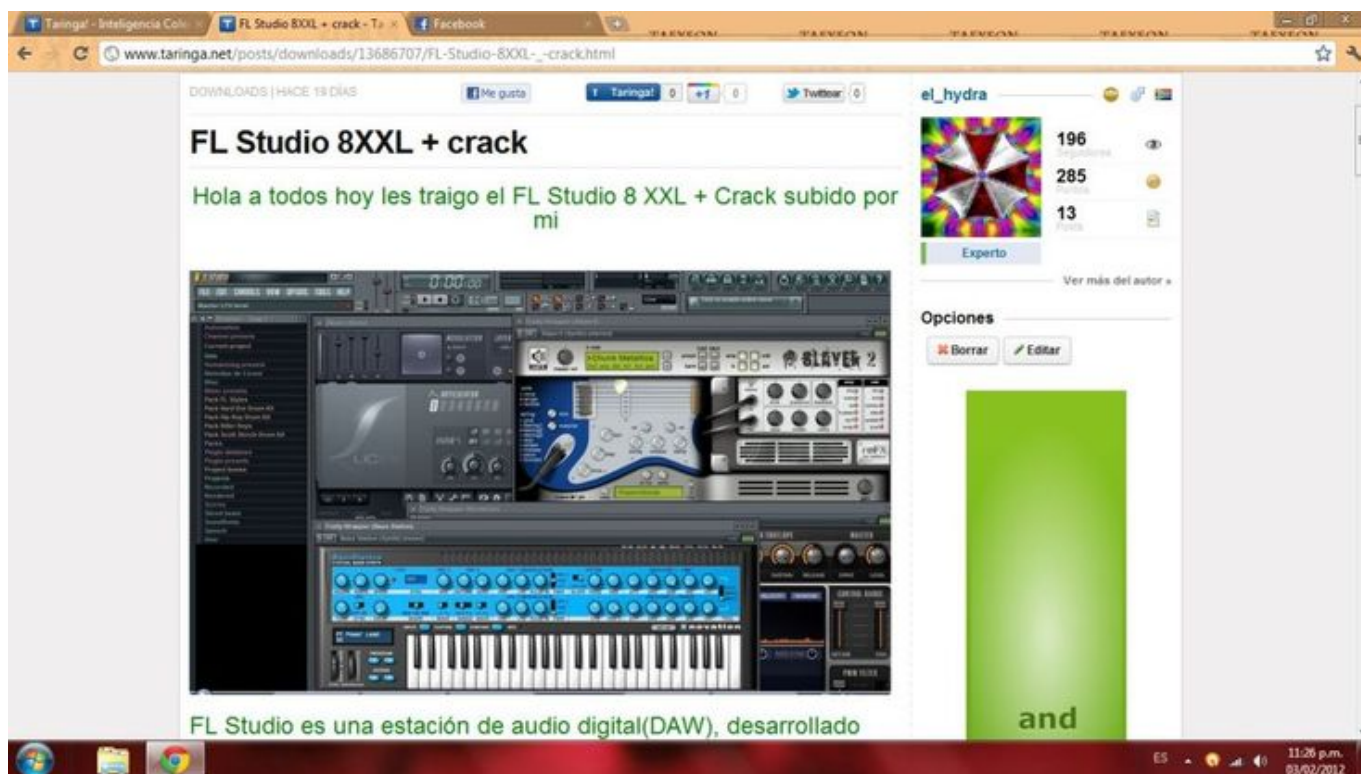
Taringa! - Inteligencia Cole
FL Studio 8XXL + crack - Ta
Facebook

www.taringa.net/posts/downloads/13686707/FL-Studio-8XXL-_-crack.html

DOWNLOADS | HACE 19 DÍAS
Me gusta
Taringa! 0
+1 0
Twittear 0

FL Studio 8XXL + crack

Hola a todos hoy les traigo el FL Studio 8 XXL + Crack subido por mi

SLAYER 2

FL Studio es una estación de audio digital(DAW), desarrollado

el_hydra
196 Seguidores
285 Puntos
13 Posts
Experto
Ver más del autor »

Opciones
Borrar
Editar

and

ES
11:26 p.m.
03/02/2012